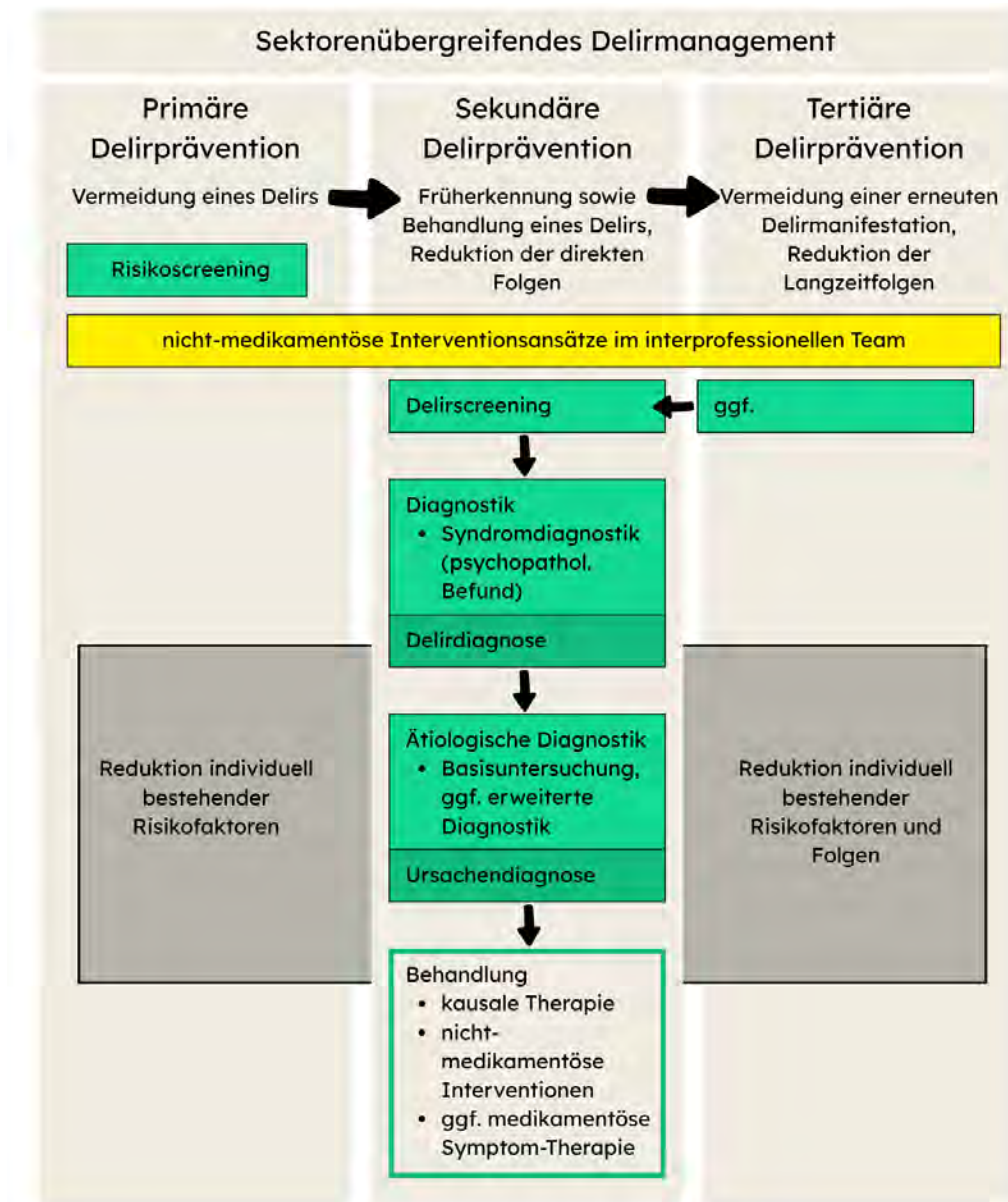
Sektorenübergreifendes Delirmanagement

Primäre Delirprävention

Vermeidung eines Delirs

Risikoscreening

Sekundäre Delirprävention

Früherkennung sowie Behandlung eines Delirs, Reduktion der direkten Folgen

Tertiäre Delirprävention

Vermeidung einer erneuten Delirmanifestation, Reduktion der Langzeitfolgen

nicht-medikamentöse Interventionsansätze im interprofessionellen Team

Delirscreening

ggf.

Diagnostik
• Syndromdiagnostik (psychopathol. Befund)

Delirdiagnose

Reduktion individuell bestehender Risikofaktoren

Ätiologische Diagnostik
• Basisuntersuchung, ggf. erweiterte Diagnostik

Ursachendiagnose

Reduktion individuell bestehender Risikofaktoren und Folgen

Behandlung
• kausale Therapie
• nicht-medikamentöse Interventionen
• ggf. medikamentöse Symptom-Therapie